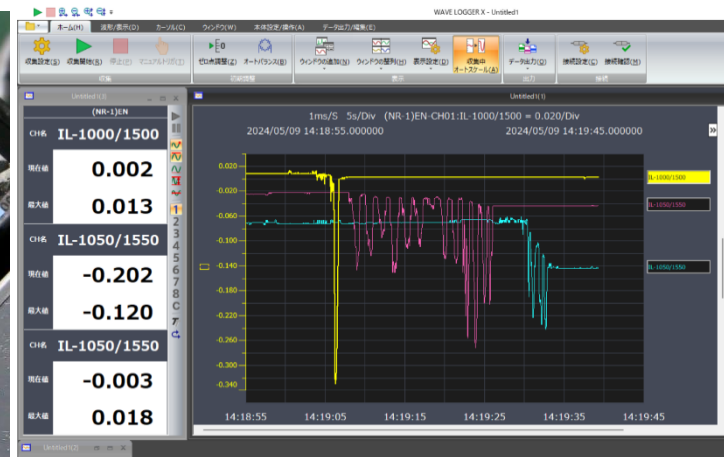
WAVE LOGGER X - Untitled1

ホーム(H) 波形/表示(D) カーソル(C) ウィンドウ(W) 本体設定/操作(A) データ出力/編集(E)

収集設定(S) 収集開始(S) 停止(Z) マニュアルトリガ(T) 収集
ゼロ点調整(Z) オートバランス(B) 初期調整
ウィンドウの追加(N) ウィンドウの整列(R) 表示設定(D) 収集中 オートスケール(A) 表示
データ出力(O) 出力
接続設定(C) 接続確認(M) 接続

Untitled1(3)
(NR-1)EN
CH名 IL-1000/1500
現在値 0.002
最大値 0.013
CH名 IL-1050/1550
現在値 -0.202
最大値 -0.120
CH名 IL-1050/1550
現在値 -0.003
最大値 0.018

1 2 3 4 5 6 7 8 C

Untitled1(1)
1ms/S 5s/Div (NR-1)EN-CH01:IL-1000/1500 = 0.020/Div
2024/05/09 14:18:55.000000 2024/05/09 14:19:45.000000

0.020
-0.020
-0.060
-0.100
-0.140
-0.180
-0.220
-0.260
-0.300
-0.340

14:18:55 14:19:05 14:19:15 14:19:25 14:19:35 14:19:45

IL-1000/1500
IL-1050/1550
IL-1050/1550

Untitled1(2)